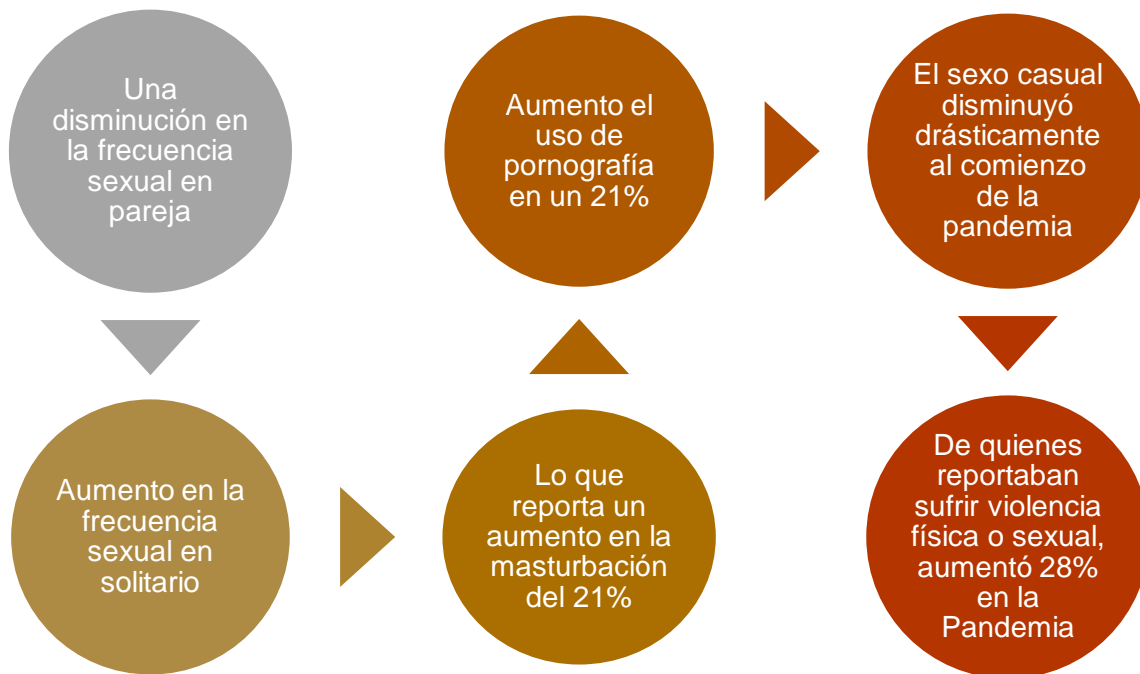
Una disminución en la frecuencia sexual en pareja

Aumento en la frecuencia sexual en solitario

Lo que reporta un aumento en la masturbación del 21%

Aumento el uso de pornografía en un 21%

El sexo casual disminuyó drásticamente al comienzo de la pandemia

De quienes reportaban sufrir violencia física o sexual, aumentó 28% en la Pandemia